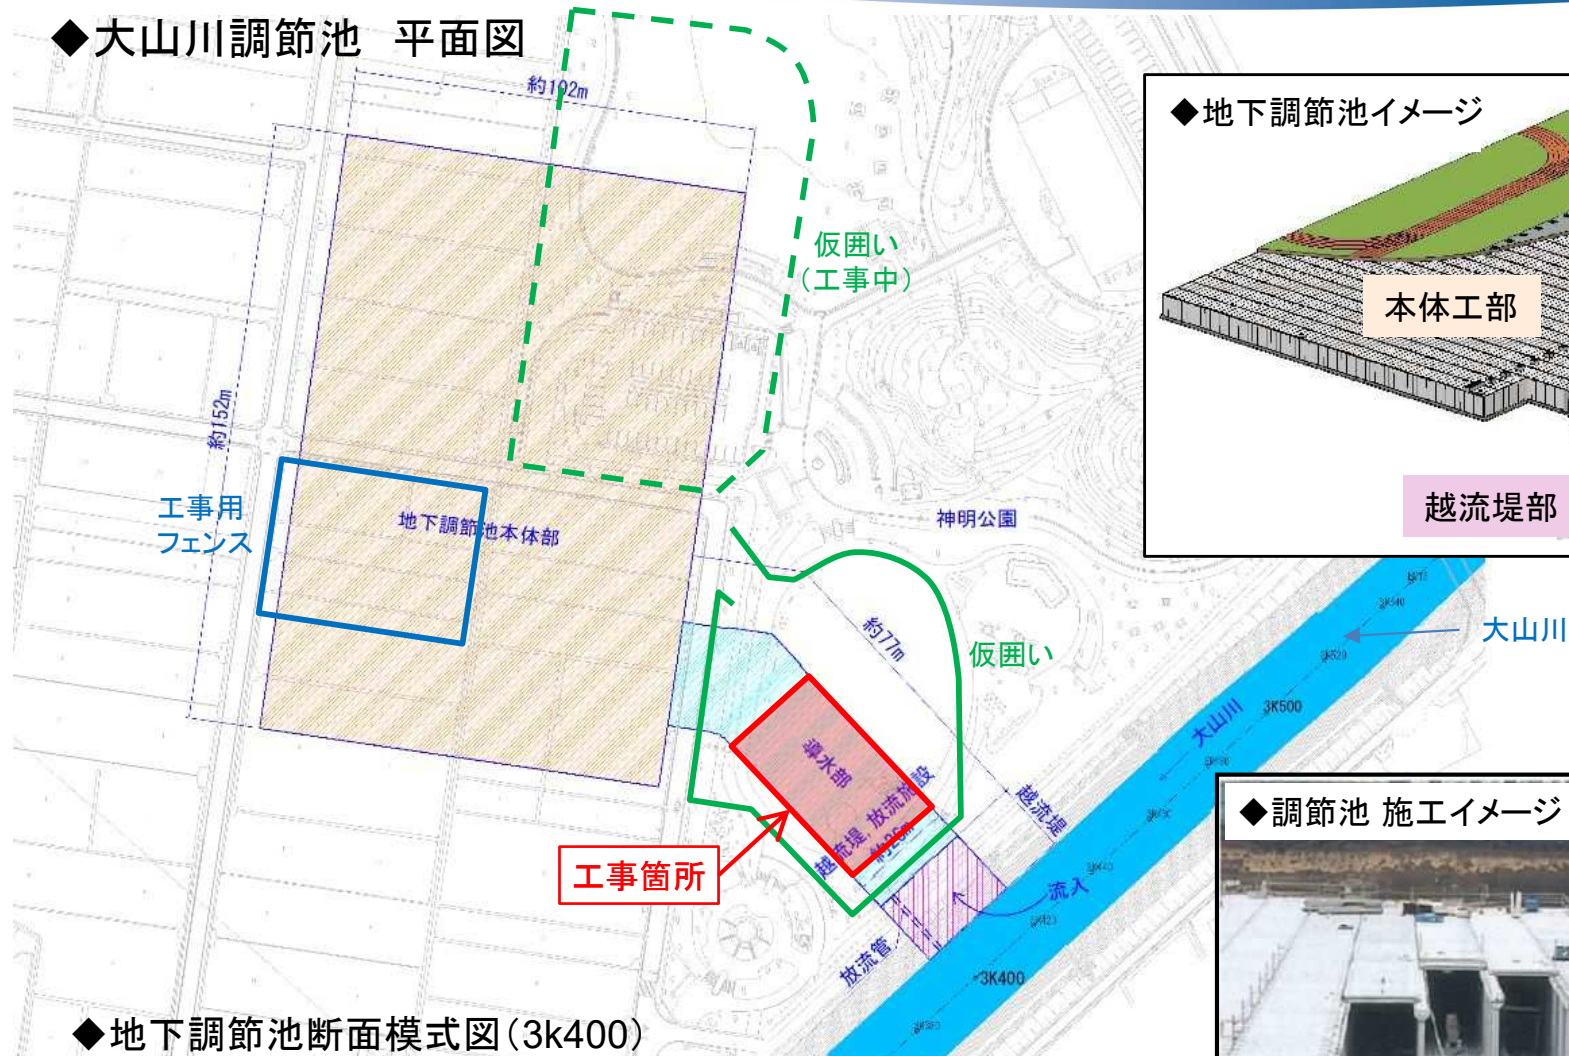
◆大山川調節池　平面図

約192m

約152m

仮囲い
（工事中）

工事用
フェンス

地下調節池本体部

神明公園

約77m

仮囲い

導水部

越流堤、放流施設
約30m

工事箇所

越流堤

流入

放流管

大山川

3K500

3K400

大山川

◆地下調節池イメージ

本体工部

越流堤部

◆調節池 施工イメージ

◆地下調節池断面模式図（3k400）